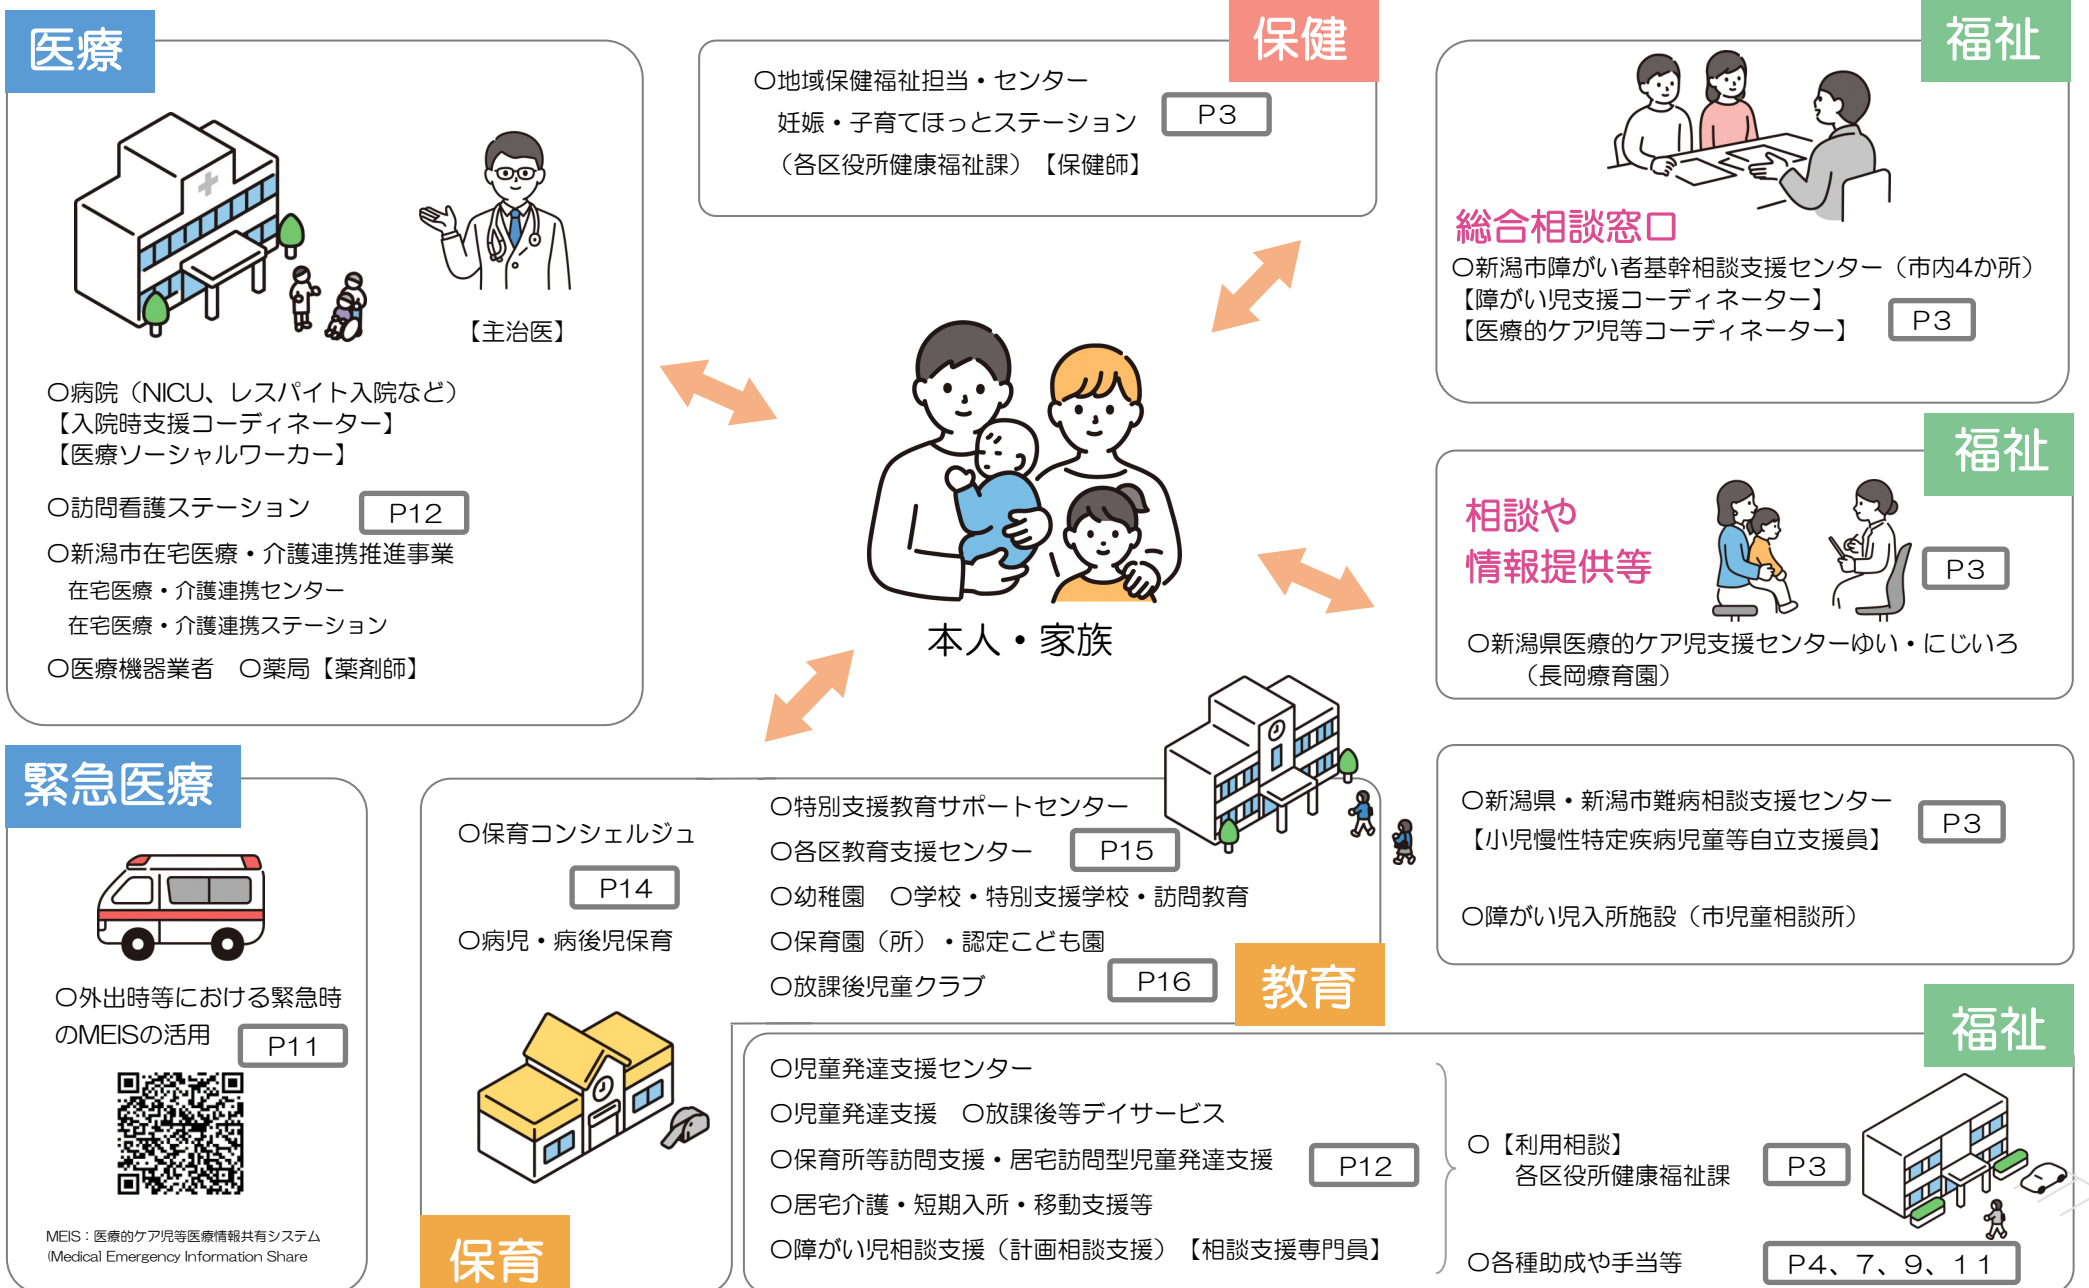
医療

【主治医】

○病院（NICU、レスパイト入院など）
【入院時支援コーディネーター】
【医療ソーシャルワーカー】

○訪問看護ステーション P12

○新潟市在宅医療・介護連携推進事業
在宅医療・介護連携センター
在宅医療・介護連携ステーション

○医療機器業者 ○薬局【薬剤師】

保健

○地域保健福祉担当・センター
妊娠・子育てほっとステーション P3
（各区役所健康福祉課）【保健師】

福祉

総合相談窓口
○新潟市障がい者基幹相談支援センター（市内4か所）
【障がい児支援コーディネーター】
【医療的ケア児等コーディネーター】 P3

本人・家族

福祉

相談や
情報提供等 P3

○新潟県医療的ケア児支援センターゆい・にじいろ
（長岡療育園）

緊急医療

○外出時等における緊急時のMEISの活用 P11

MEIS：医療的ケア児等医療情報共有システム
(Medical Emergency Information Share

○保育コンシェルジュ
P14
○病児・病後児保育

保育

○特別支援教育サポートセンター
○各区教育支援センター P15
○幼稚園 ○学校・特別支援学校・訪問教育
○保育園（所）・認定こども園
○放課後児童クラブ P16

教育

○新潟県・新潟市難病相談支援センター
【小児慢性特定疾病児童等自立支援員】 P3

○障がい児入所施設（市児童相談所）

福祉

○児童発達支援センター
○児童発達支援 ○放課後等デイサービス
○保育所等訪問支援・居宅訪問型児童発達支援 P12
○居宅介護・短期入所・移動支援等
○障がい児相談支援（計画相談支援）【相談支援専門員】

○【利用相談】
各区役所健康福祉課 P3

○各種助成や手当等 P4、7、9、11